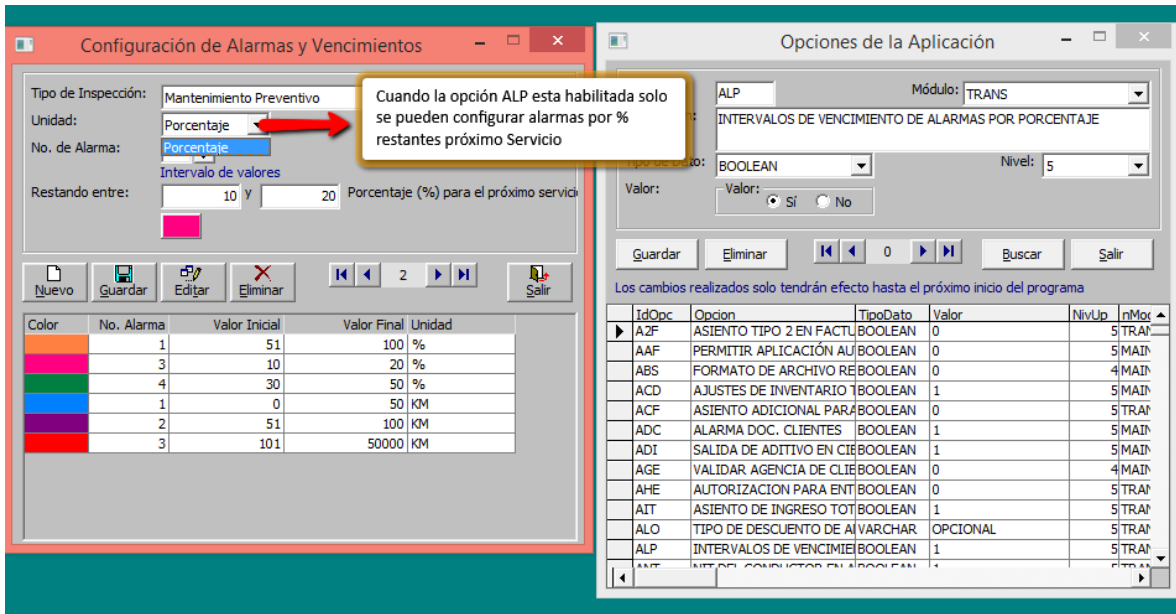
Configuración de Alarmas y Vencimientos

Tipo de Inspección: Mantenimiento Preventivo
Unidad: Porcentaje
Porcentaje
No. de Alarma:
Intervalo de valores
Restando entre: 10 y 20 Porcentaje (%) para el próximo servici

Cuando la opción ALP esta habilitada solo se pueden configurar alarmas por % restantes próximo Servicio

Nuevo Guardar Editar Eliminar 2 Salir

| Color | No. Alarma | Valor Inicial | Valor Final | Unidad |
|---|---|---|---|---|
| | 1 | 51 | 100 | % |
| | 3 | 10 | 20 | % |
| | 4 | 30 | 50 | % |
| | 1 | 0 | 50 | KM |
| | 2 | 51 | 100 | KM |
| | 3 | 101 | 50000 | KM |

Opciones de la Aplicación

ALP Módulo: TRANS
INTERVALOS DE VENCIMIENTO DE ALARMAS POR PORCENTAJE
Tipo de Dato BOOLEAN Nivel: 5
Valor: Valor: Sí No

Guardar Eliminar 0 Buscar Salir

Los cambios realizados solo tendrán efecto hasta el próximo inicio del programa

| IdOpc | Opcion | TipoDato | Valor | NivUp | nMod |
|---|---|---|---|---|---|
| A2F | ASIENTO TIPO 2 EN FACTU | BOOLEAN | 0 | 5 | TRAN |
| AAF | PERMITIR APLICACIÓN AU | BOOLEAN | 0 | 5 | MAIN |
| ABS | FORMATO DE ARCHIVO RE | BOOLEAN | 0 | 4 | MAIN |
| ACD | AJUSTES DE INVENTARIO | BOOLEAN | 1 | 5 | MAIN |
| ACF | ASIENTO ADICIONAL PARA | BOOLEAN | 0 | 5 | TRAN |
| ADC | ALARMA DOC. CLIENTES | BOOLEAN | 1 | 5 | TRAN |
| ADI | SALIDA DE ADITIVO EN CIE | BOOLEAN | 1 | 5 | MAIN |
| AGE | VALIDAR AGENCIA DE CLIE | BOOLEAN | 0 | 4 | MAIN |
| AHE | AUTORIZACION PARA ENT | BOOLEAN | 0 | 5 | TRAN |
| AIT | ASIENTO DE INGRESO TOT | BOOLEAN | 1 | 5 | TRAN |
| ALO | TIPO DE DESCUENTO DE A | VARCHAR | OPCIONAL | 5 | TRAN |
| ALP | INTERVALOS DE VENCIMIE | BOOLEAN | 1 | 5 | TRAN |
| ANT | NIT DEL CONDUCTOR EN A | BOOLEAN | 1 | 5 | TRAN |